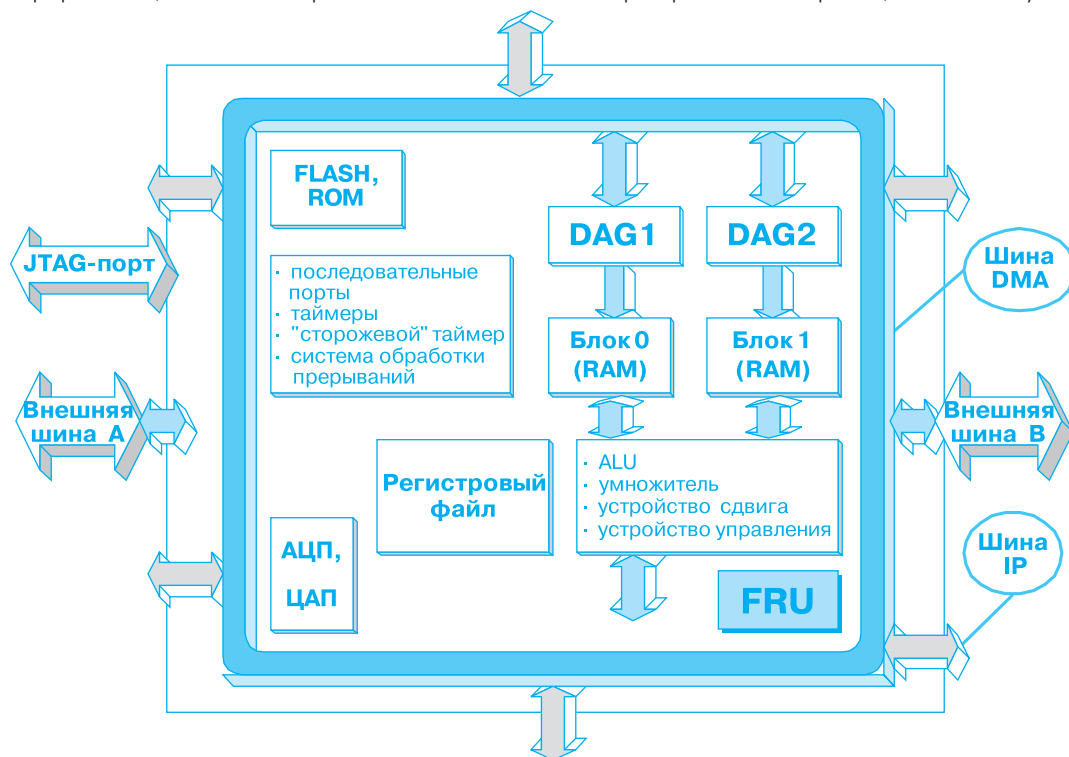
FLASH, ROM

DAG1

DAG2

JTAG-порт

Шина DMA

· последовательные порты
· таймеры
· "сторожевой" таймер
· система обработки прерываний

Блок 0 (RAM)

Блок 1 (RAM)

Внешняя шина A

Внешняя шина B

Регистровый файл

· ALU
· умножитель
· устройство сдвига
· устройство управления

Шина IP

АЦП, ЦАП

FRU